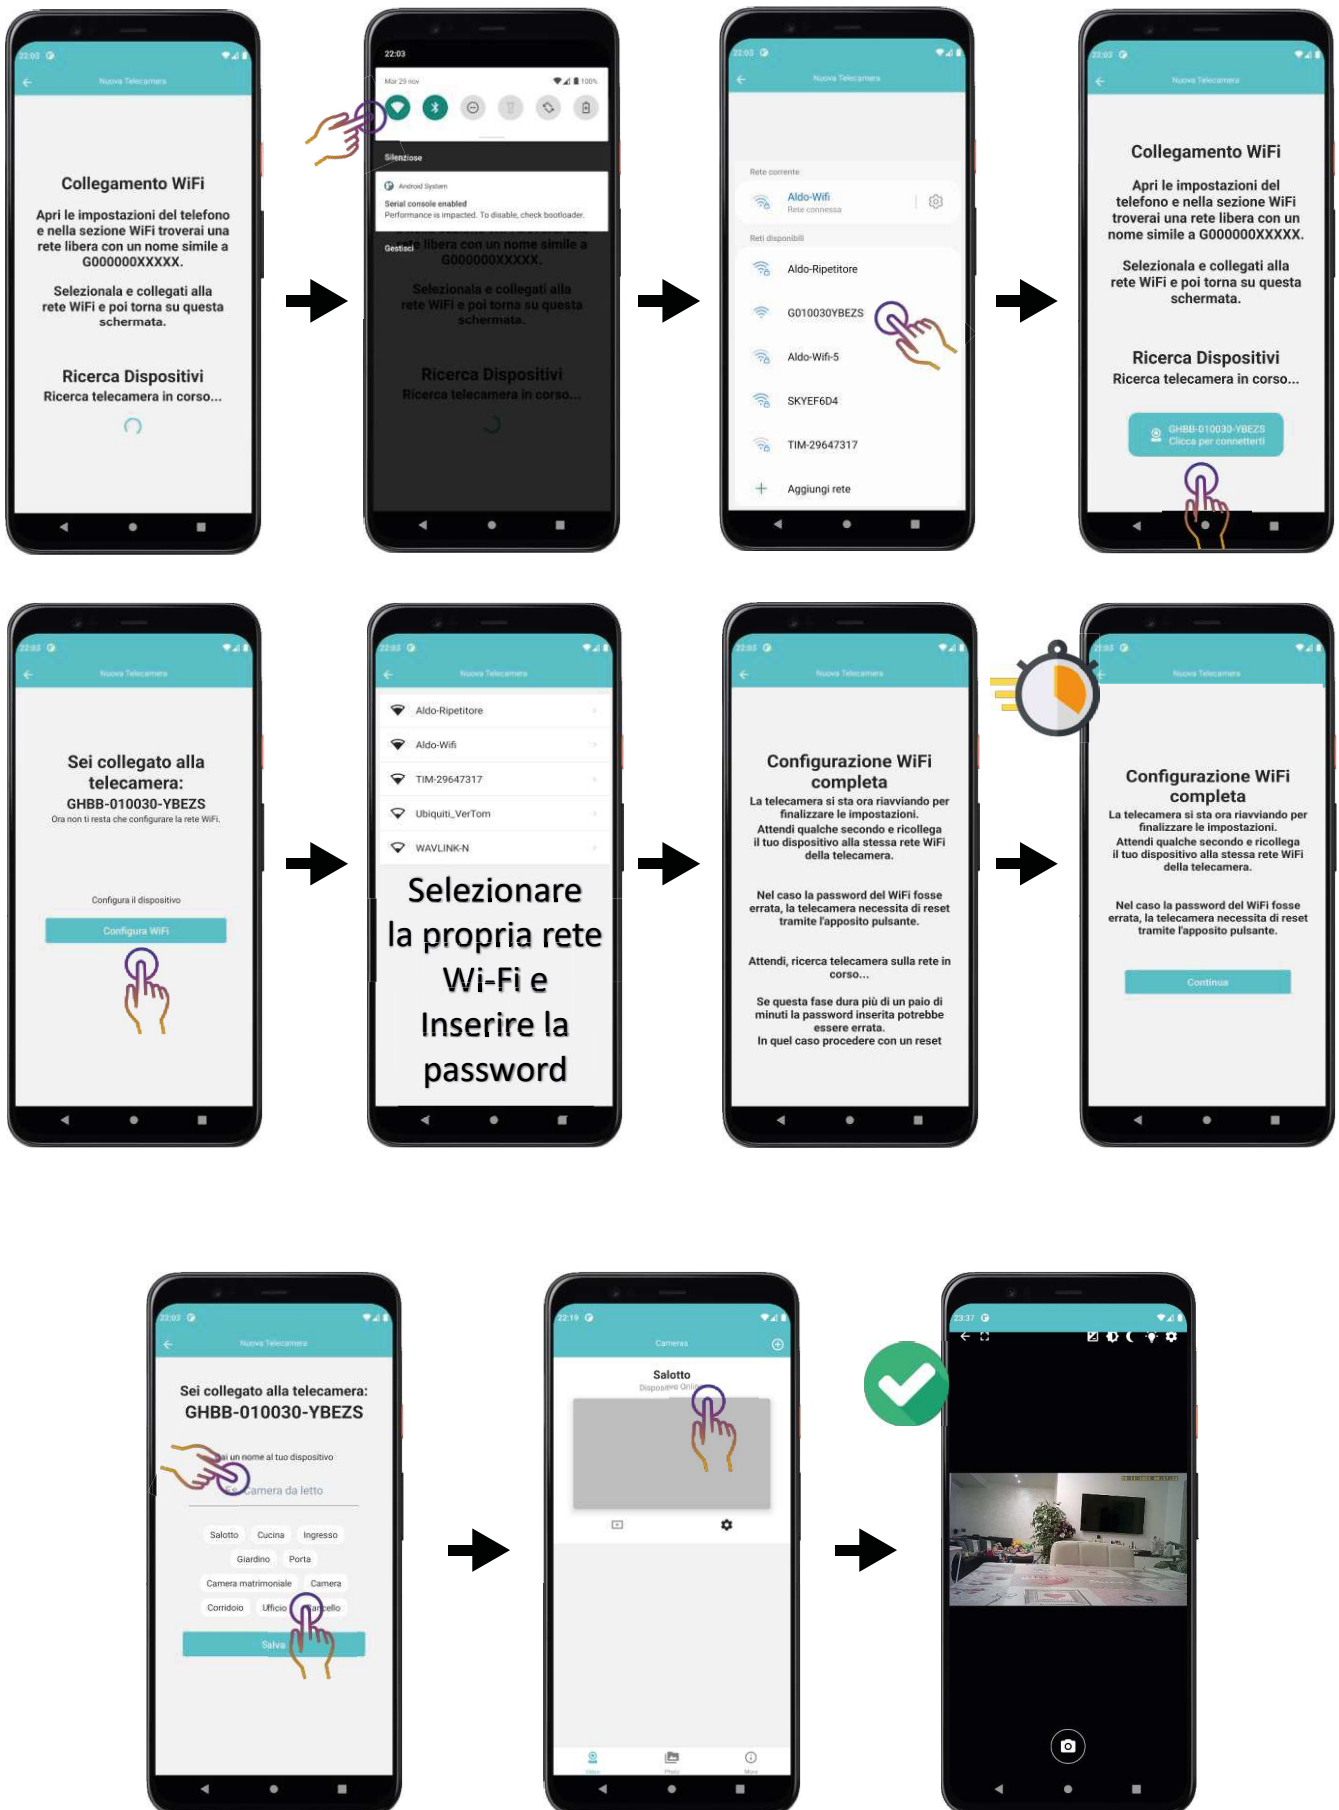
22:03
Nuova Telecamera

Collegamento WiFi
Apri le impostazioni del telefono e nella sezione WiFi troverai una rete libera con un nome simile a G000000XXXXX.
Selezionala e collegati alla rete WiFi e poi torna su questa schermata.

Ricerca Dispositivi
Ricerca telecamera in corso...

22:03
Mar 29 nov
100%
Silenziose
Android System
Serial console enabled
Performance is impacted. To disable, check bootloader.
Gestisci
libera con un nome simile a G000000XXXXX.
Selezionala e collegati alla rete WiFi e poi torna su questa schermata.
Ricerca Dispositivi
Ricerca telecamera in corso...

22:03
Nuova Telecamera
Rete corrente
Aldo-Wifi
Rete connessa
Reti disponibili
Aldo-Ripetitore
G010030YBEZS
Aldo-Wifi-5
SKYEF6D4
TIM-29647317
Aggiungi rete

22:03
Nuova Telecamera
Collegamento WiFi
Apri le impostazioni del telefono e nella sezione WiFi troverai una rete libera con un nome simile a G000000XXXXX.
Selezionala e collegati alla rete WiFi e poi torna su questa schermata.
Ricerca Dispositivi
Ricerca telecamera in corso...
GHBB-010030-YBEZS
Clicca per connetterti

22:03
Nuova Telecamera
Sei collegato alla telecamera:
GHBB-010030-YBEZS
Ora non ti resta che configurare la rete WiFi.
Configura il dispositivo
Configura WiFi

22:03
Nuova Telecamera
Aldo-Ripetitore
Aldo-Wifi
TIM-29647317
Ubiquiti_VerTom
WAVLINK-N
Selezionare la propria rete Wi-Fi e Inserire la password

22:03
Nuova Telecamera
Configurazione WiFi completa
La telecamera si sta ora riavviando per finalizzare le impostazioni.
Attendi qualche secondo e ricollega il tuo dispositivo alla stessa rete WiFi della telecamera.
Nel caso la password del WiFi fosse errata, la telecamera necessita di reset tramite l'apposito pulsante.
Attendi, ricerca telecamera sulla rete in corso...
Se questa fase dura più di un paio di minuti la password inserita potrebbe essere errata.
In quel caso procedere con un reset

22:03
Nuova Telecamera
Configurazione WiFi completa
La telecamera si sta ora riavviando per finalizzare le impostazioni.
Attendi qualche secondo e ricollega il tuo dispositivo alla stessa rete WiFi della telecamera.
Nel caso la password del WiFi fosse errata, la telecamera necessita di reset tramite l'apposito pulsante.
Continua

22:03
Nuova Telecamera
Sei collegato alla telecamera:
GHBB-010030-YBEZS
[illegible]ai un nome al tuo dispositivo
Es. Camera da letto
Salotto
Cucina
Ingresso
Giardino
Porta
Camera matrimoniale
Camera
Corridoio
Ufficio
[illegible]ello
Salva

22:19
Cameras
Salotto
Dispositivo Onli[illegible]

22:37